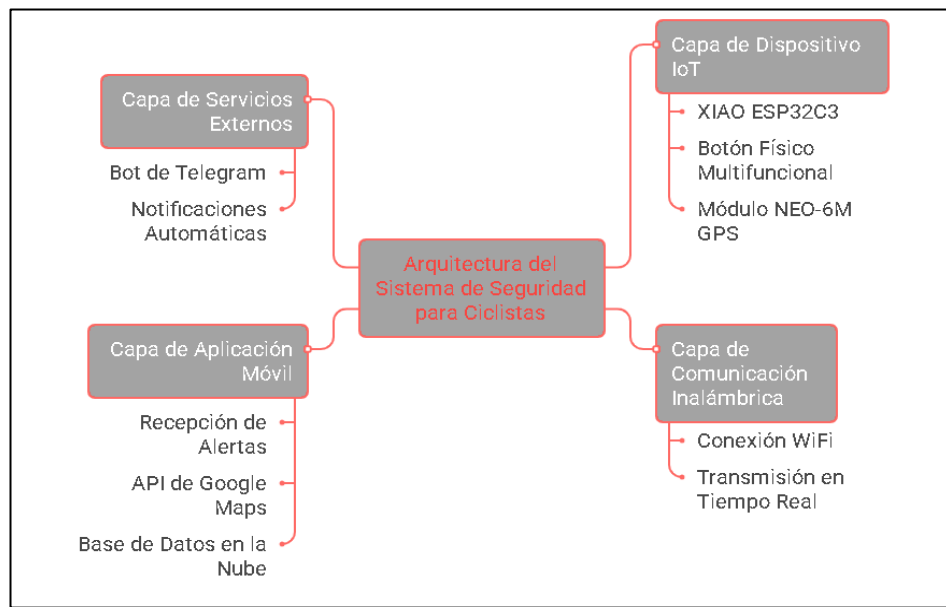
Arquitectura del Sistema de Seguridad para Ciclistas

Capa de Servicios Externos

Bot de Telegram

Notificaciones Automáticas

Capa de Dispositivo IoT

XIAO ESP32C3

Botón Físico Multifuncional

Módulo NEO-6M GPS

Capa de Aplicación Móvil

Recepción de Alertas

API de Google Maps

Base de Datos en la Nube

Capa de Comunicación Inalámbrica

Conexión WiFi

Transmisión en Tiempo Real